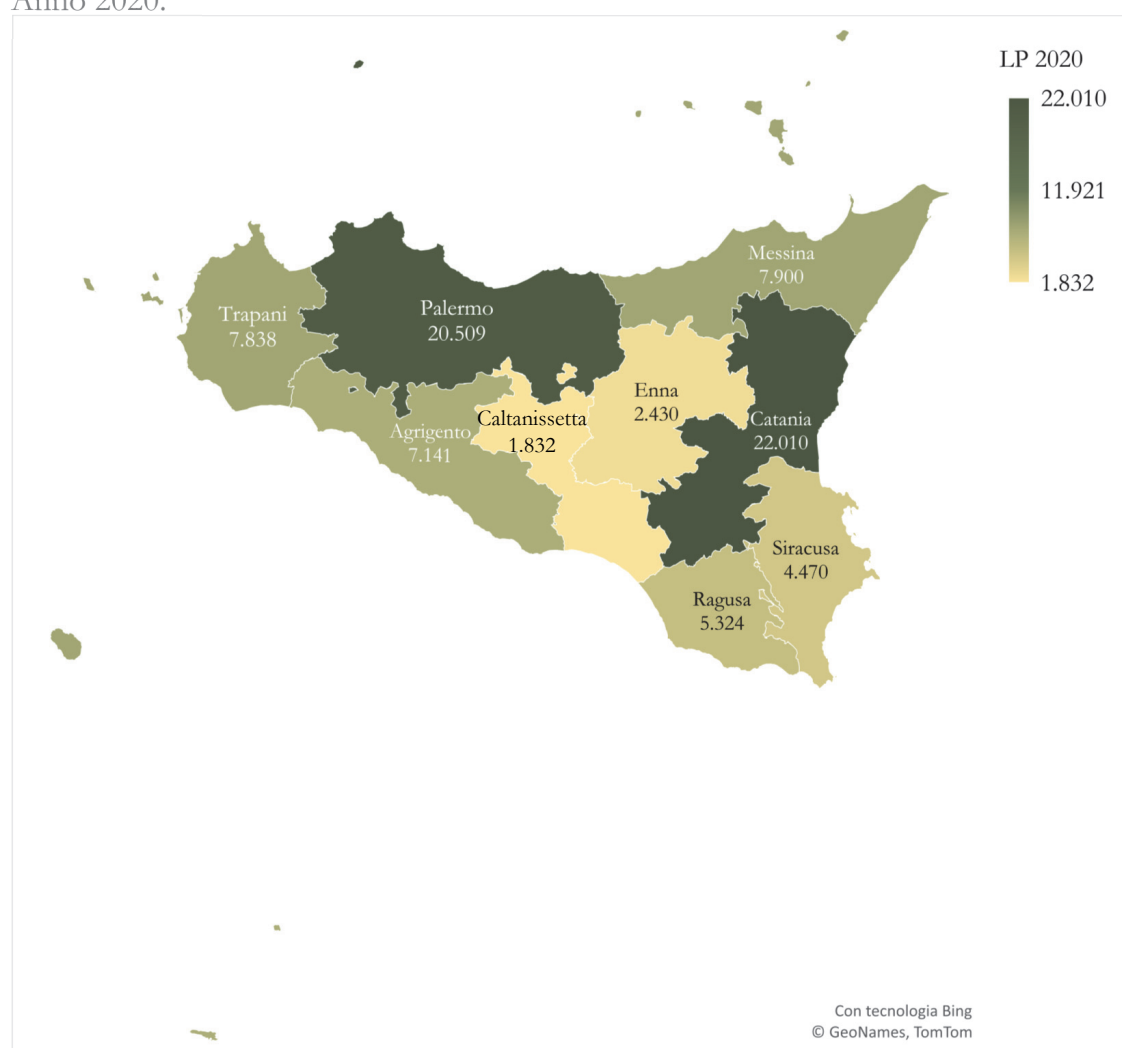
Anno 2020.

LP 2020
22.010
11.921
1.832

Messina
7.900

Trapani
7.838

Palermo
20.509

Enna
2.430

Caltanissetta
1.832

Catania
22.010

Agrigento
7.141

Siracusa
4.470

Ragusa
5.324

Con tecnologia Bing
© GeoNames, TomTom